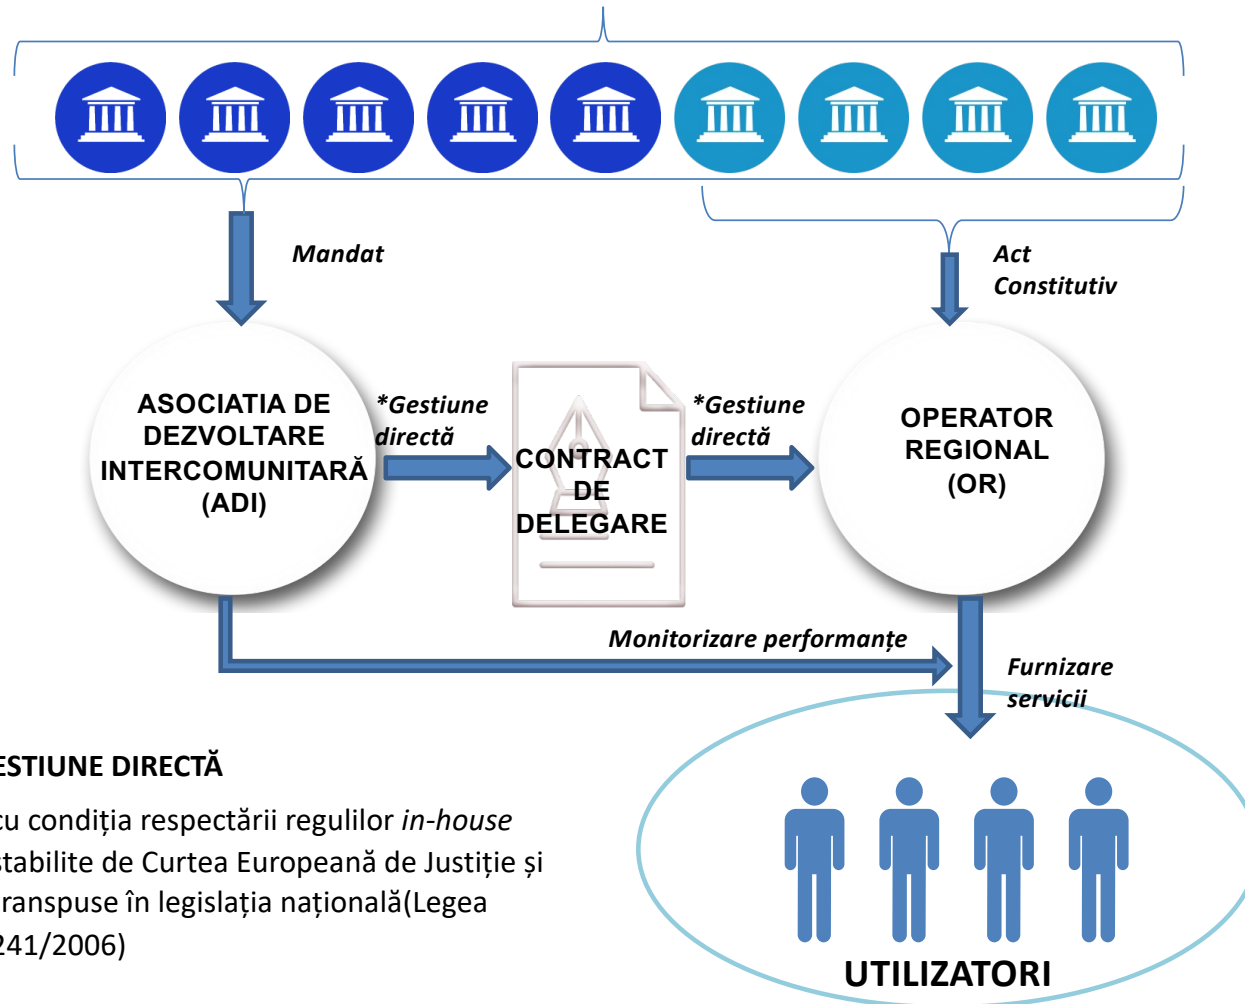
Mandat

Act Constitutiv

ASOCIATIA DE DEZVOLTARE INTERCOMUNITARĂ (ADI)

*Gestiune directă

CONTRACT DE DELEGARE

*Gestiune directă

OPERATOR REGIONAL (OR)

Monitorizare performanțe

Furnizare servicii

ESTIUNE DIRECTĂ

cu condiția respectării regulilor *in-house* stabilite de Curtea Europeană de Justiție și ranspuse în legislația națională(Legea 241/2006)

UTILIZATORI